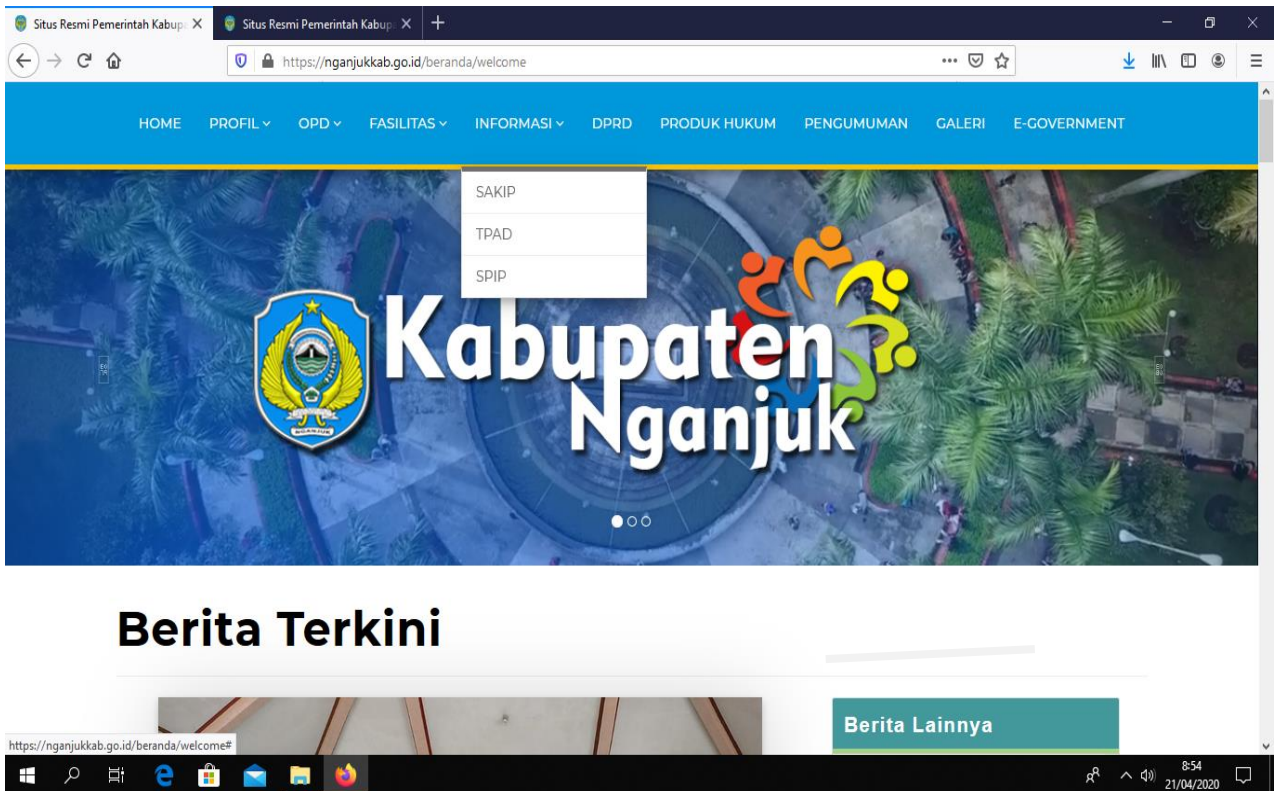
Situs Resmi Pemerintah Kabup ×
Situs Resmi Pemerintah Kabup ×
+

https://nganjukkab.go.id/beranda/welcome

HOME PROFIL ⌄ OPD ⌄ FASILITAS ⌄ INFORMASI ⌄ DPRD PRODUK HUKUM PENGUMUMAN GALERI E-GOVERNMENT

SAKIP
TPAD
SPIP

Kabupaten Nganjuk

NGANJUK

Berita Terkini

Berita Lainnya

https://nganjukkab.go.id/beranda/welcome#

8:54
21/04/2020